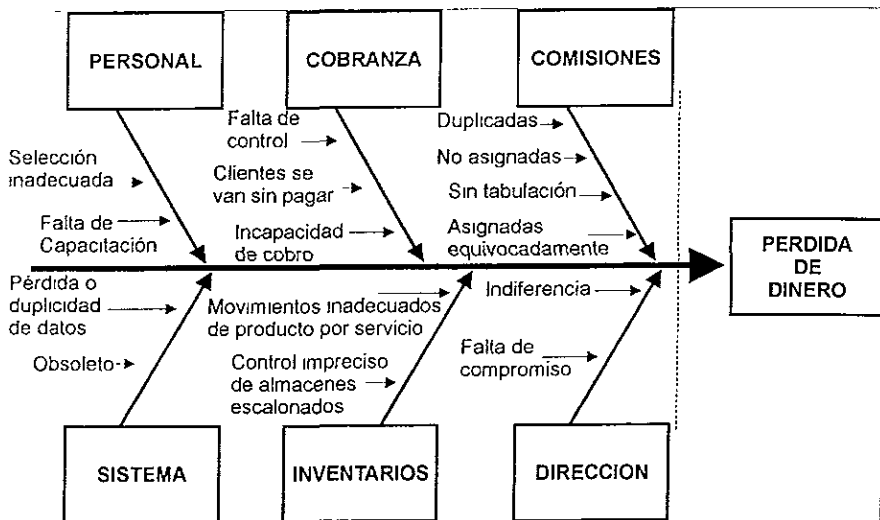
PERSONAL

COBRANZA

COMISIONES

Selección inadecuada

Falta de Capacitación

Falta de control

Clientes se van sin pagar

Incapacidad de cobro

Duplicadas

No asignadas

Sin tabulación

Asignadas equivocadamente

PERDIDA DE DINERO

Pérdida o duplicidad de datos

Obsoleto

Movimientos inadecuados de producto por servicio

Control impreciso de almacenes escalonados

Indiferencia

Falta de compromiso

SISTEMA

INVENTARIOS

DIRECCION